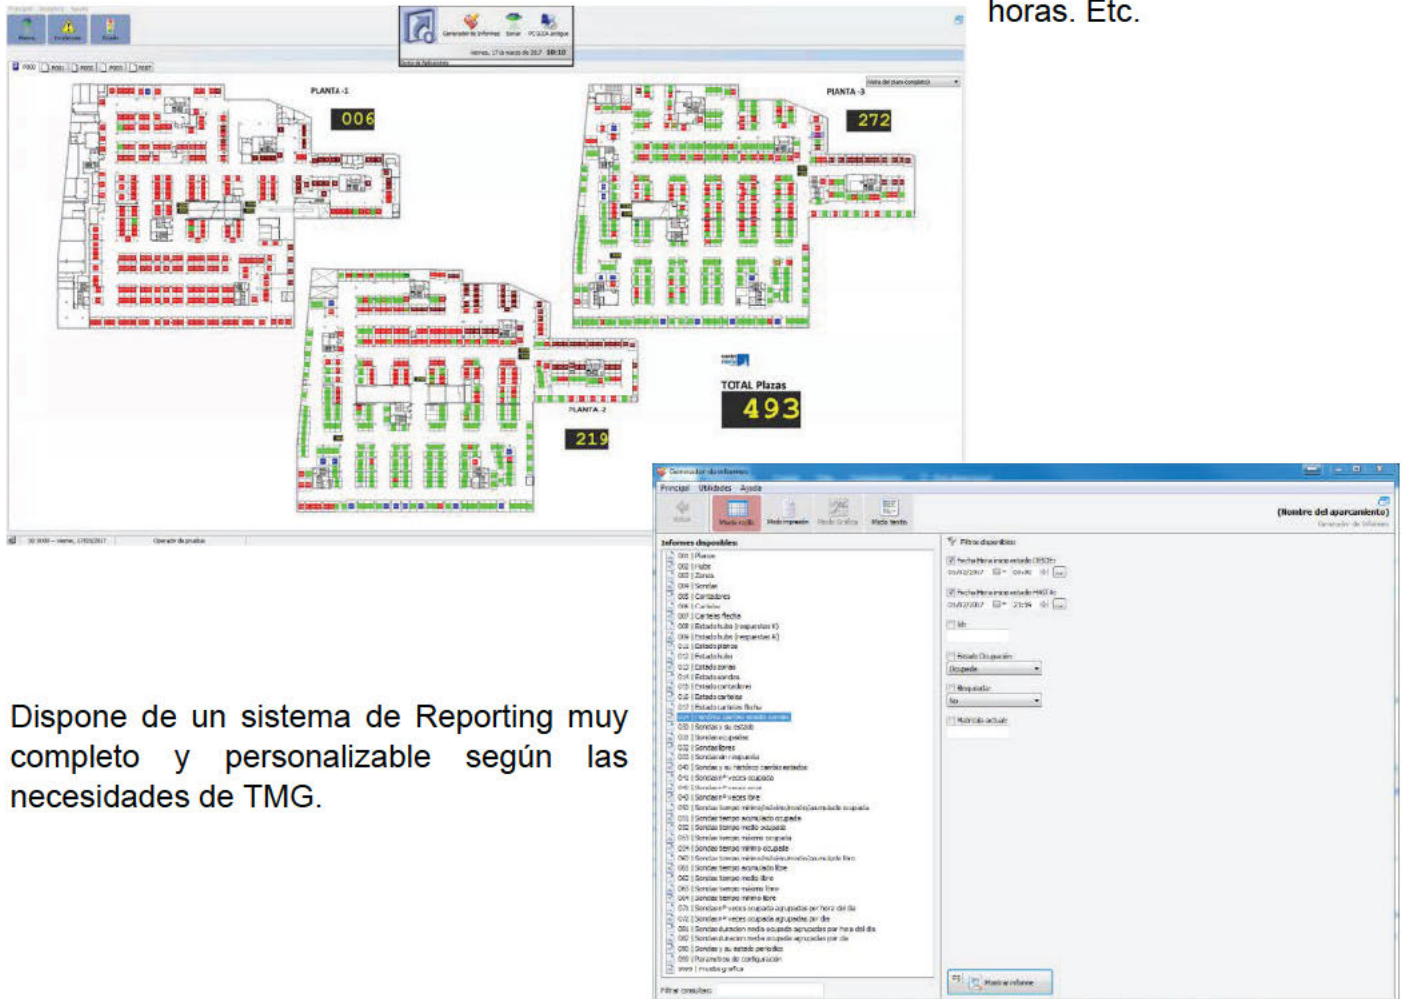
horas. Etc.

PLANTA -1

006

PLANTA -3

272

PLANTA -2

219

TOTAL Plazas

493

Dispone de un sistema de Reporting muy completo y personalizable según las necesidades de TMG.

Principal Utilidades Ayuda

Modo tabla Modo impresión Modo Gráfico Modo texto

(Nombre del aparcamiento)

Informes disponibles

001 | Plantas
002 | Hubs
003 | Zonas
004 | Sondas
005 | Contadores
007 | Carteles flecha
011 | Estado plantas
012 | Estado hubs
013 | Estado zonas
014 | Estado sondas
015 | Estado contadores
016 | Estado carteles
017 | Estado carteles flecha
031 | Sondas y su estado
032 | Sondas libres
040 | Sondas y su histórico cambio estados
043 | Sondas nº veces libre
051 | Sondas tiempo acumulado ocupada
052 | Sondas tiempo medio ocupada
053 | Sondas tiempo máximo ocupada
054 | Sondas tiempo mínimo ocupada
061 | Sondas tiempo acumulado libre
062 | Sondas tiempo medio libre
063 | Sondas tiempo máximo libre
064 | Sondas tiempo mínimo libre
090 | Sondas y su estado periodico
099 | Parametros de configuración

Filtros disponibles

Estado Ocupación
Ocupada

Matrícula actual

Mostrar informe

Filtrar consultas: